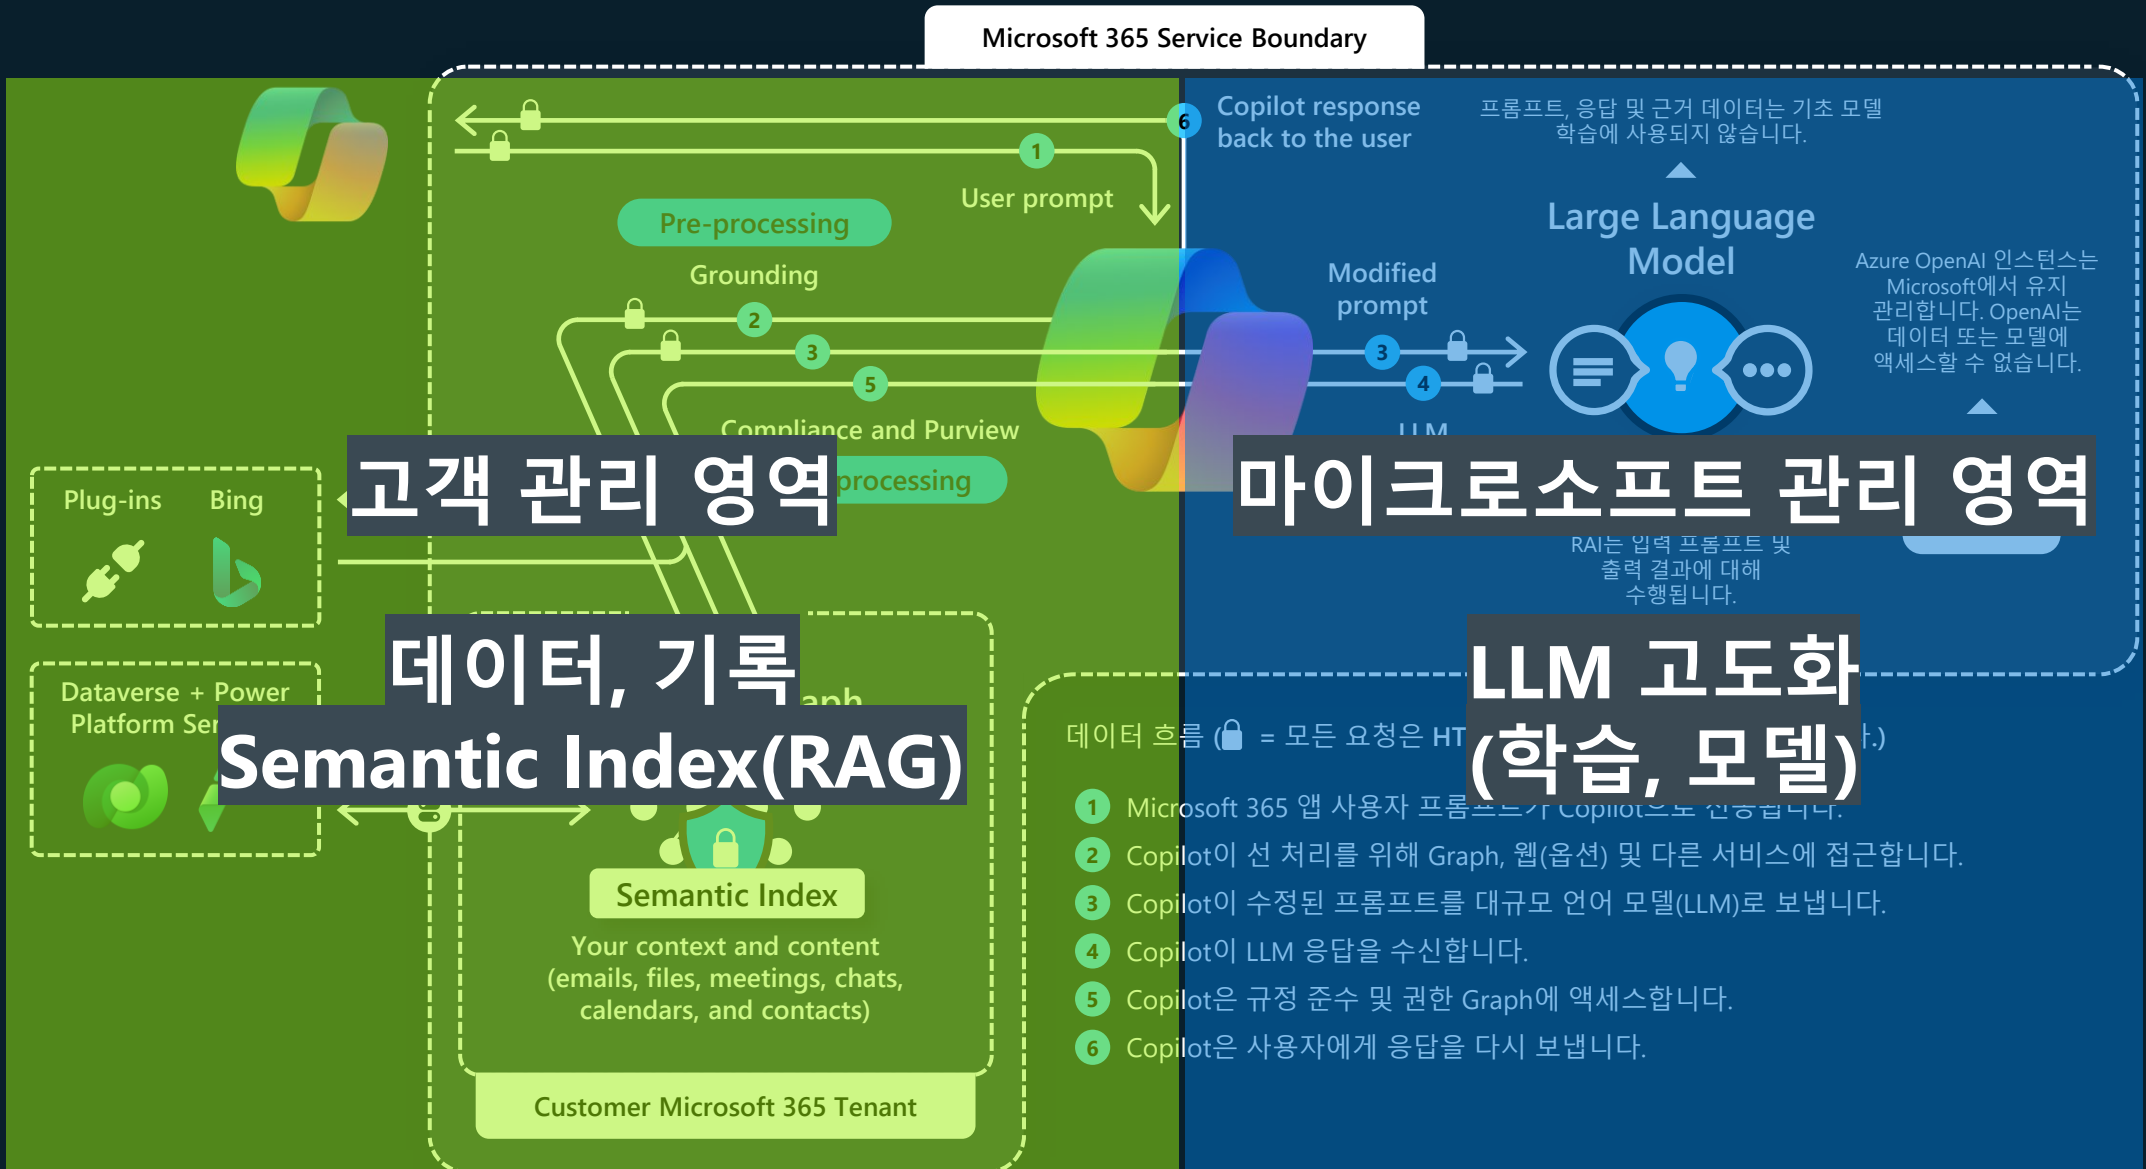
Microsoft 365 Service Boundary

6 Copilot response back to the user

프롬프트, 응답 및 근거 데이터는 기초 모델 학습에 사용되지 않습니다.

1 User prompt

Pre-processing

Grounding

2

3

5

Compliance and Purview

processing

Large Language Model

Modified prompt

3

4

LLM

Azure OpenAI 인스턴스는 Microsoft에서 유지 관리합니다. OpenAI는 데이터 또는 모델에 액세스할 수 없습니다.

고객 관리 영역

마이크로소프트 관리 영역

RAI는 입력 프롬프트 및 출력 결과에 대해 수행됩니다.

Plug-ins Bing

Dataverse + Power Platform Ser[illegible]

데이터, 기록

Semantic Index(RAG)

LLM 고도화 (학습, 모델)

데이터 흐름 ( = 모든 요청은 HT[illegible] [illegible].)

1 Microsoft 365 앱 사용자 프롬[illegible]

2 Copilot이 선 처리를 위해 Graph, 웹(옵션) 및 다른 서비스에 접근합니다.

3 Copilot이 수정된 프롬프트를 대규모 언어 모델(LLM)로 보냅니다.

4 Copilot이 LLM 응답을 수신합니다.

5 Copilot은 규정 준수 및 권한 Graph에 액세스합니다.

6 Copilot은 사용자에게 응답을 다시 보냅니다.

Semantic Index

Your context and content (emails, files, meetings, chats, calendars, and contacts)

Customer Microsoft 365 Tenant